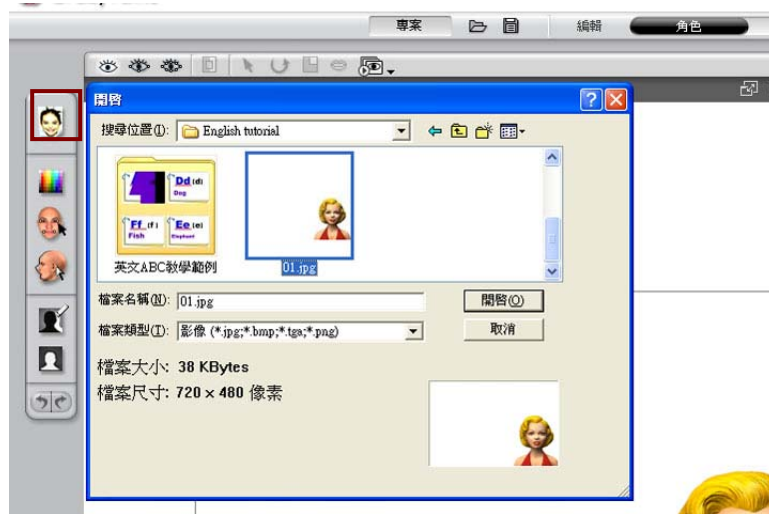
專案

編輯

角色

開啟

搜尋位置(I): English tutorial

Dd (d) Dog
Ff (f) Fish
Ee (e) Elephant

英文ABC教學範例

01.jpg

檔案名稱(N): 01.jpg

開啟(O)

檔案類型(T): 影像 (*.jpg;*.bmp;*.tga;*.png)

取消

檔案大小: 38 KBytes

檔案尺寸: 720 x 480 像素